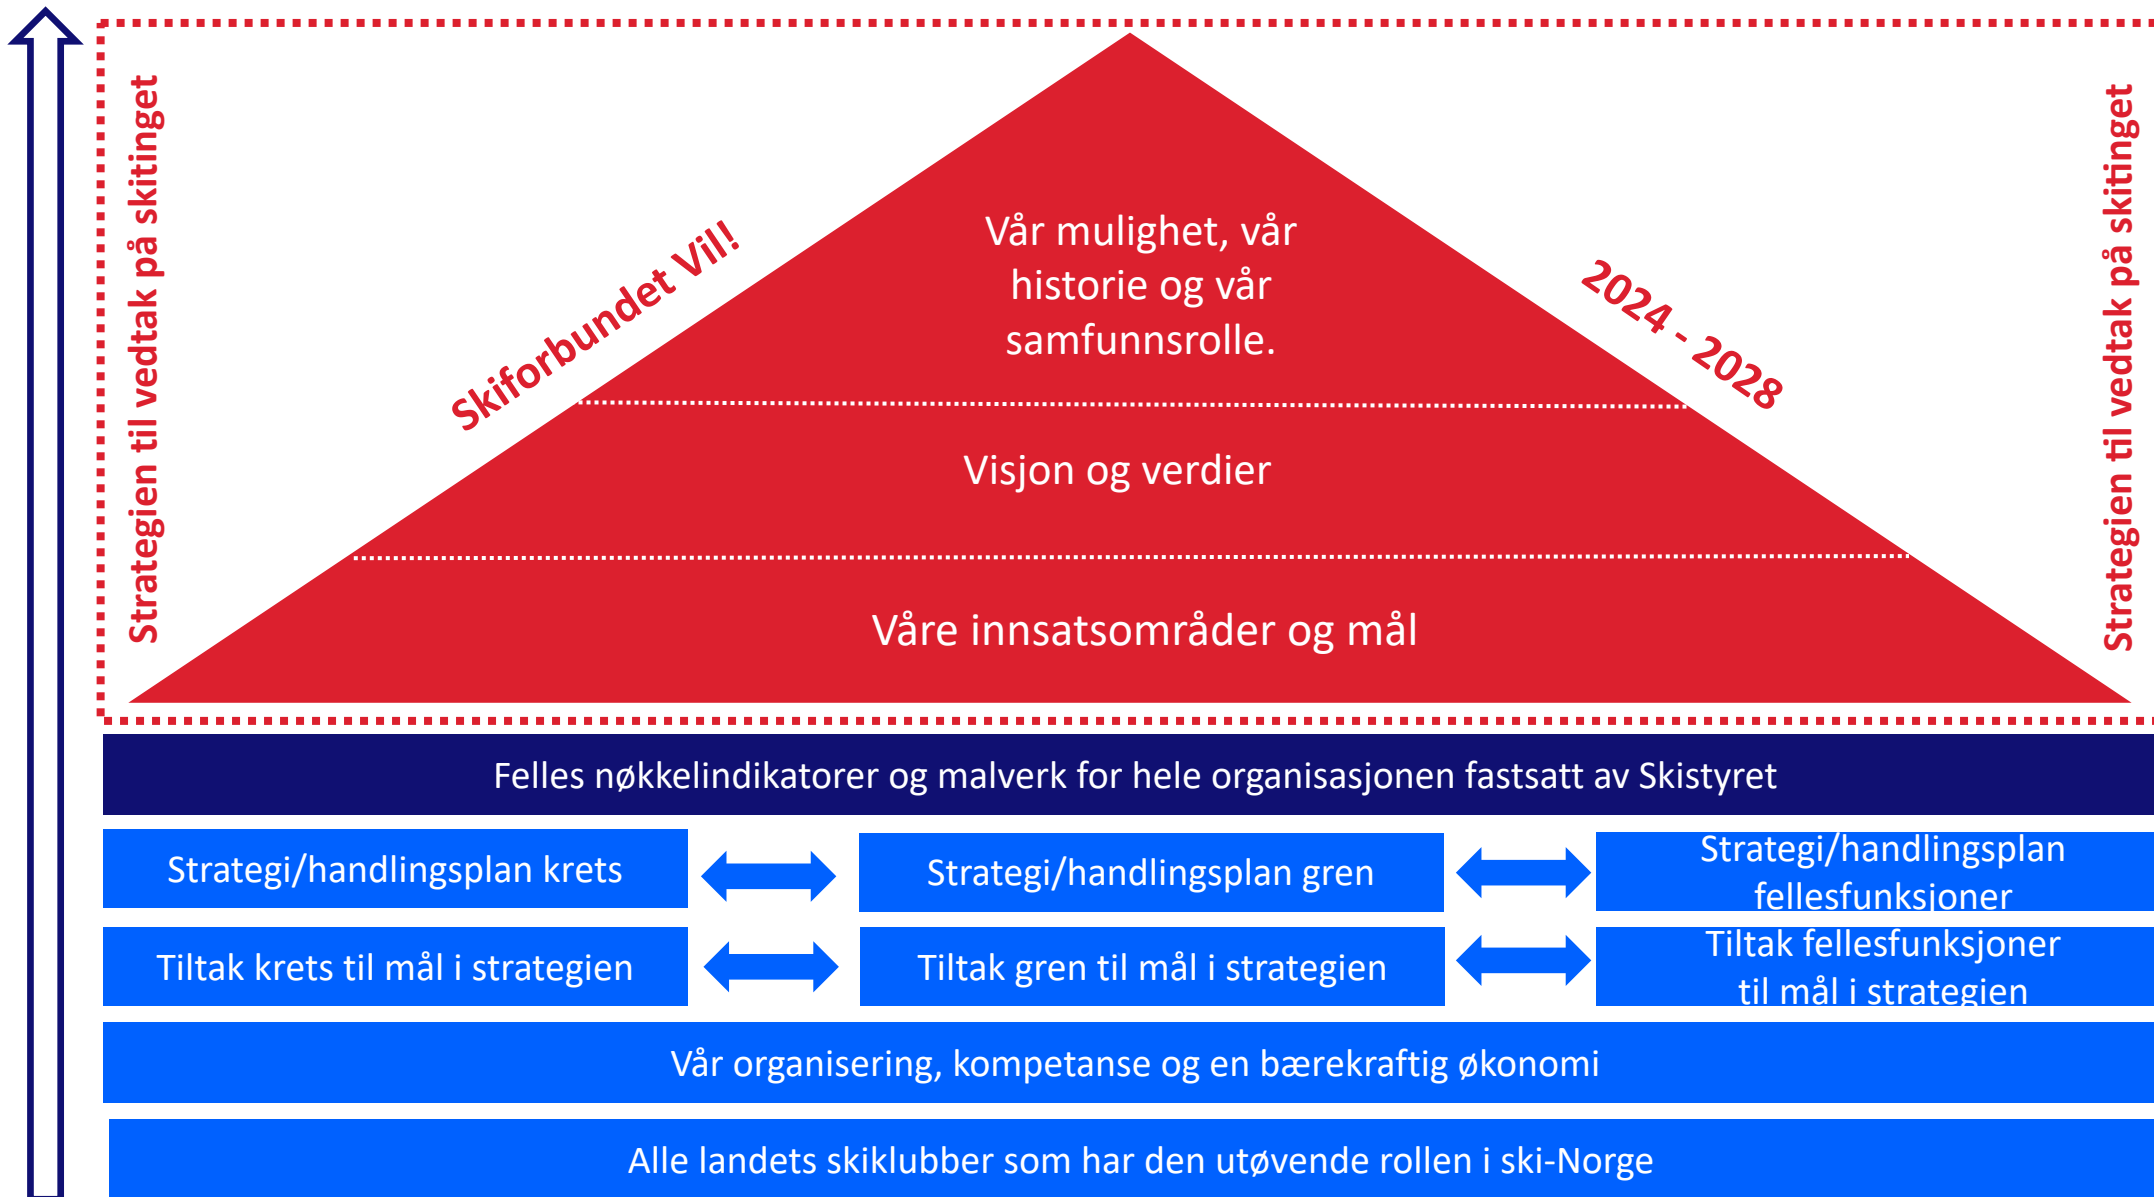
Strategien til vedtak på skitinget

Skiforbundet Vil!

Vår mulighet, vår historie og vår samfunnsrolle.

2024 - 2028

Strategien til vedtak på skitinget

Visjon og verdier

Våre innsatsområder og mål

Felles nøkkelindikatorer og malverk for hele organisasjonen fastsatt av Skistyret

Strategi/handlingsplan krets

Strategi/handlingsplan gren

Strategi/handlingsplan fellesfunksjoner

Tiltak krets til mål i strategien

Tiltak gren til mål i strategien

Tiltak fellesfunksjoner til mål i strategien

Vår organisering, kompetanse og en bærekraftig økonomi

Alle landets skiklubber som har den utøvende rollen i ski-Norge